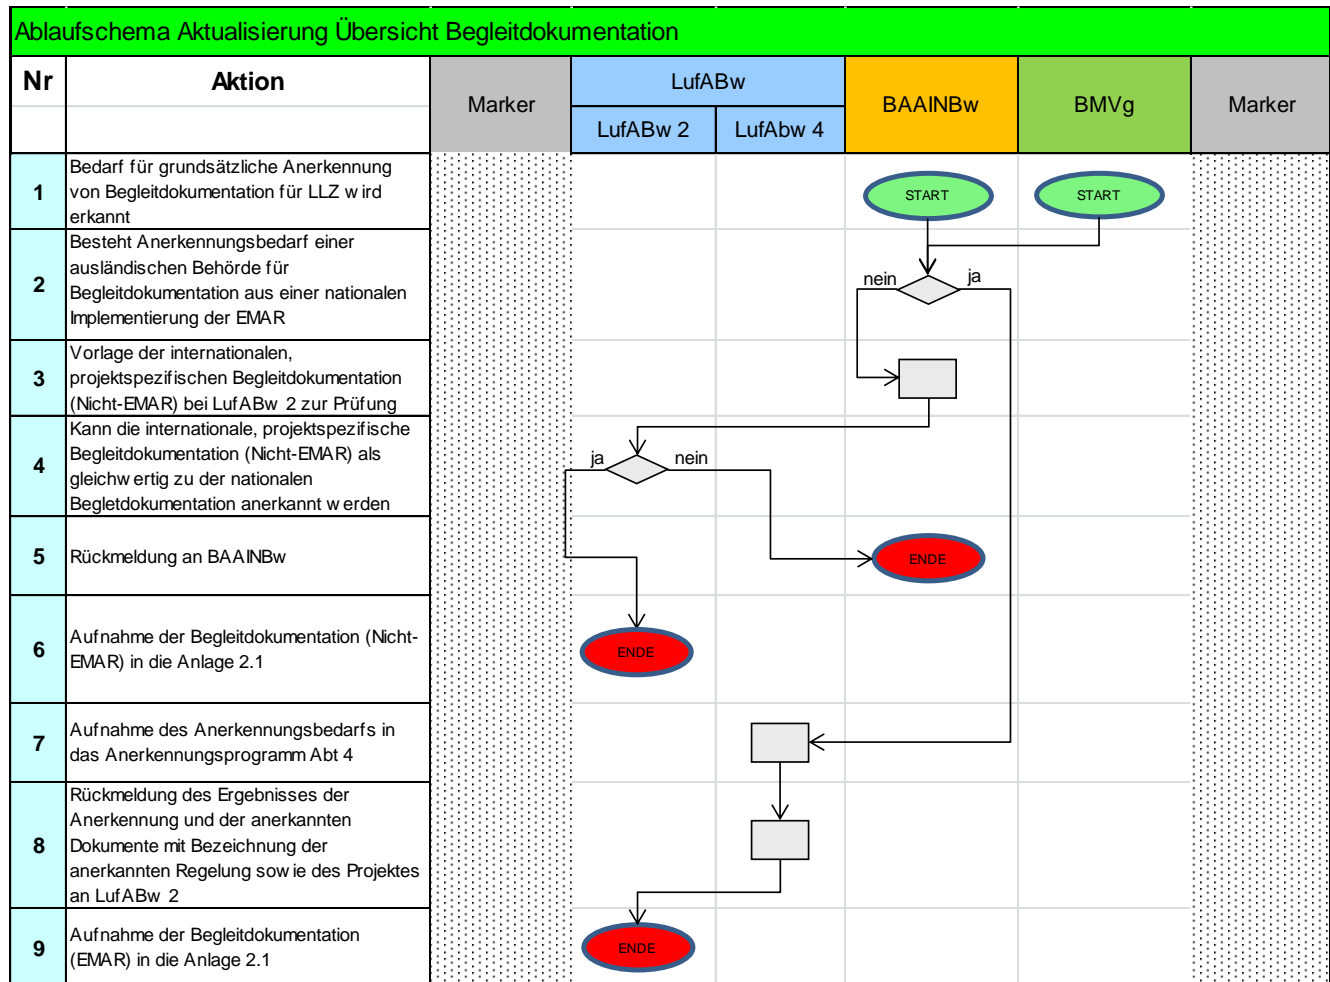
Ablaufschema Aktualisierung Übersicht Begleitdokumentation

| Nr | Aktion | Marker | LufABw 2 | LufAbw 4 | BAAINBw | BMVg | Marker |
|---|---|---|---|---|---|---|---|
| 1 | Bedarf für grundsätzliche Anerkennung von Begleitdokumentation für LLZ wird erkannt | | | | START | START | |
| 2 | Besteht Anerkennungsbedarf einer ausländischen Behörde für Begleitdokumentation aus einer nationalen Implementierung der EMAR | | | | nein ja | | |
| 3 | Vorlage der internationalen, projektspezifischen Begleitdokumentation (Nicht-EMAR) bei LufABw 2 zur Prüfung | | | | | | |
| 4 | Kann die internationale, projektspezifische Begleitdokumentation (Nicht-EMAR) als gleichwertig zu der nationalen Begletdokumentation anerkannt werden | | ja nein | | | | |
| 5 | Rückmeldung an BAAINBw | | | | ENDE | | |
| 6 | Aufnahme der Begleitdokumentation (Nicht-EMAR) in die Anlage 2.1 | | ENDE | | | | |
| 7 | Aufnahme des Anerkennungsbedarfs in das Anerkennungsprogramm Abt 4 | | | | | | |
| 8 | Rückmeldung des Ergebnisses der Anerkennung und der anerkannten Dokumente mit Bezeichnung der anerkannten Regelung sowie des Projektes an LufABw 2 | | | | | | |
| 9 | Aufnahme der Begleitdokumentation (EMAR) in die Anlage 2.1 | | ENDE | | | | |

LufABw